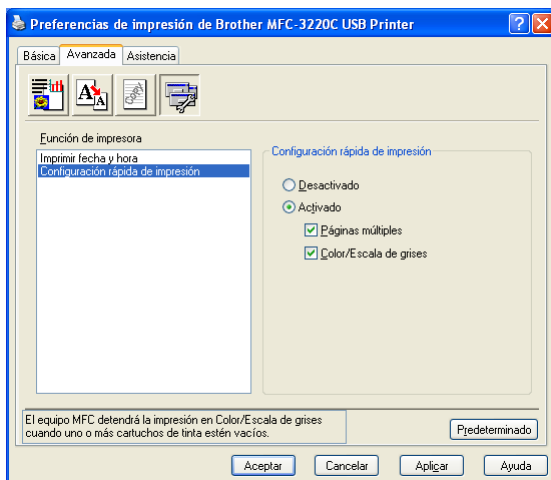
Preferencias de impresión de Brother MFC-3220C USB Printer

Básica | Avanzada | Asistencia

Función de impresora

Imprimir fecha y hora
Configuración rápida de impresión

Configuración rápida de impresión

Desactivado
Activado
Páginas múltiples
Color/Escala de grises

El equipo MFC detendrá la impresión en Color/Escala de grises cuando uno o más cartuchos de tinta estén vacíos.

Predeterminado

Aceptar | Cancelar | Aplicar | Ayuda